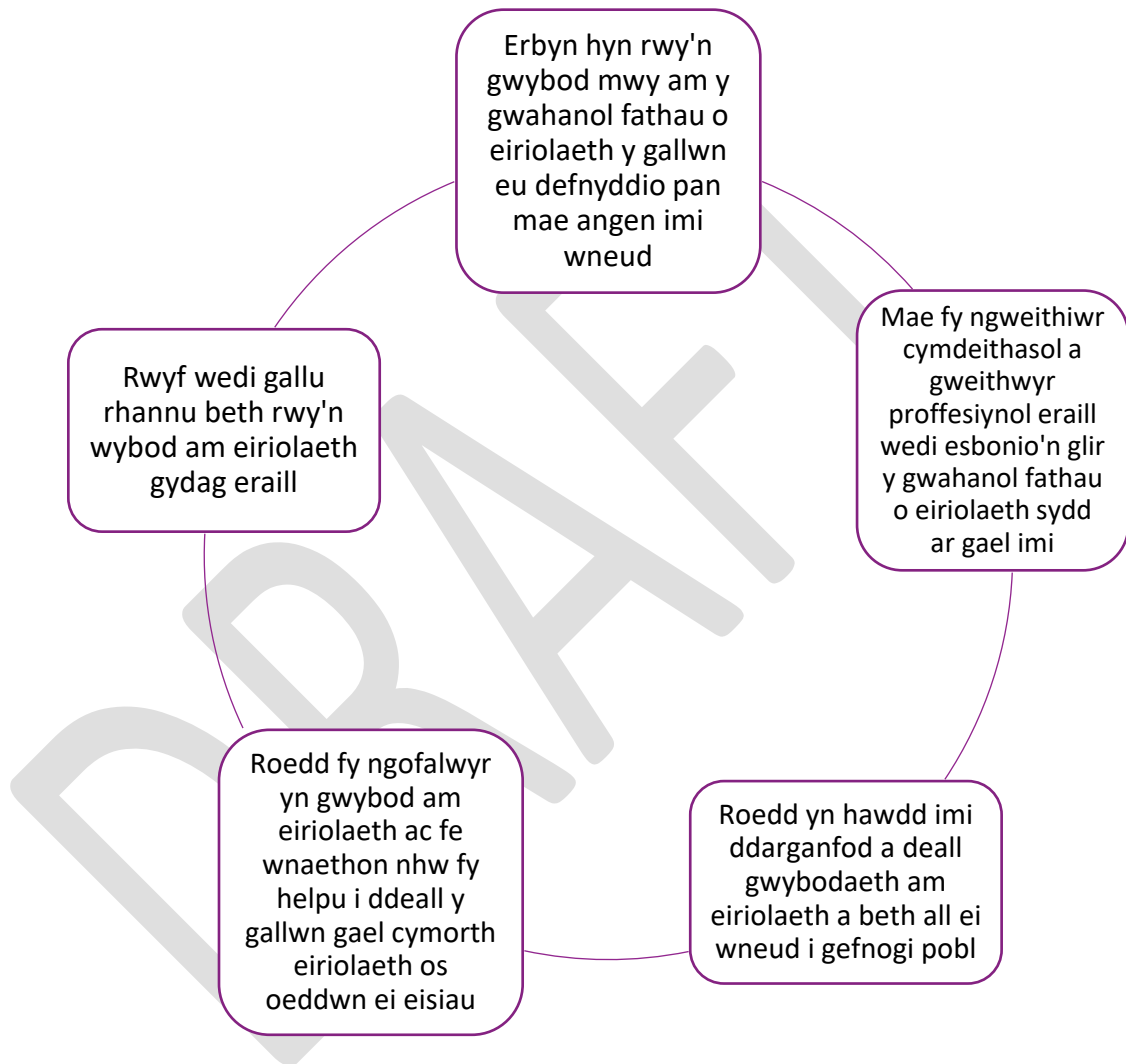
Erbyn hyn rwy'n gwybod mwy am y gwahanol fathau o eiriolaeth y gallwn eu defnyddio pan mae angen imi wneud

Mae fy ngweithiwr cymdeithasol a gweithwyr proffesiynol eraill wedi esbonio'n glir y gwahanol fathau o eiriolaeth sydd ar gael imi

Roedd yn hawdd imi ddarganfod a deall gwybodaeth am eiriolaeth a beth all ei wneud i gefnogi pobl

Roedd fy ngofalwyr yn gwybod am eiriolaeth ac fe wnaethon nhw fy helpu i ddeall y gallwn gael cymorth eiriolaeth os oeddwn ei eisiau

Rwyf wedi gallu rhannu beth rwy'n wybod am eiriolaeth gydag eraill

DRAFT